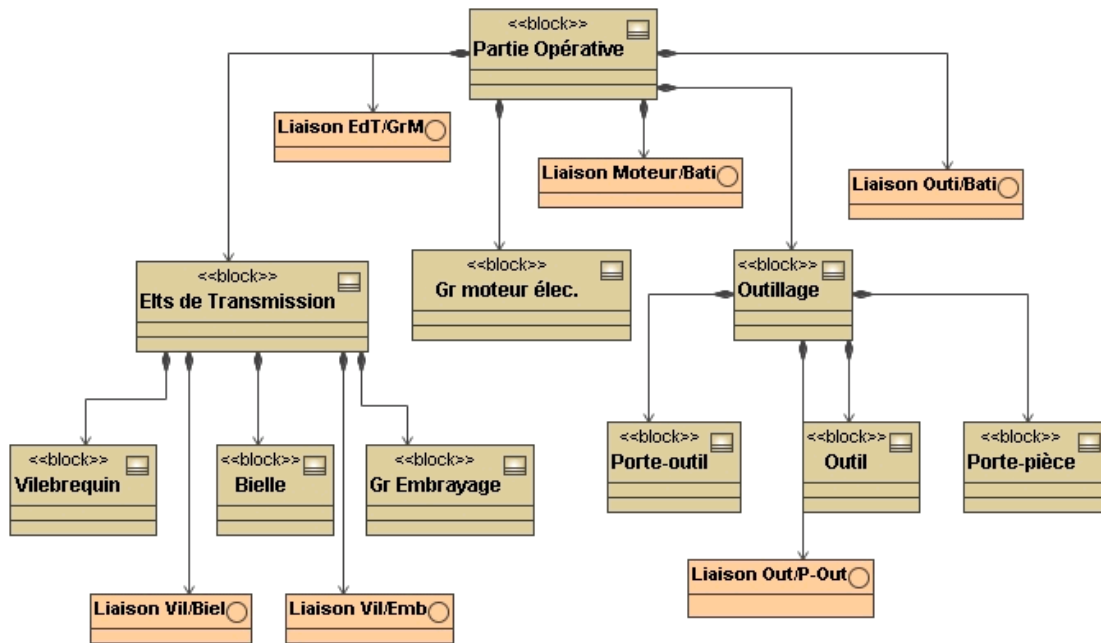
<<block>>
Partie Opérative

Liaison EdT/GrM

Liaison Moteur/Bati

Liaison Outi/Bati

<<block>>
Elts de Transmission

<<block>>
Gr moteur élec.

<<block>>
Outillage

<<block>>
Vilebrequin

<<block>>
Bielle

<<block>>
Gr Embrayage

<<block>>
Porte-outil

<<block>>
Outil

<<block>>
Porte-pièce

Liaison Out/P-Out

Liaison Vil/Biel

Liaison Vil/Emb